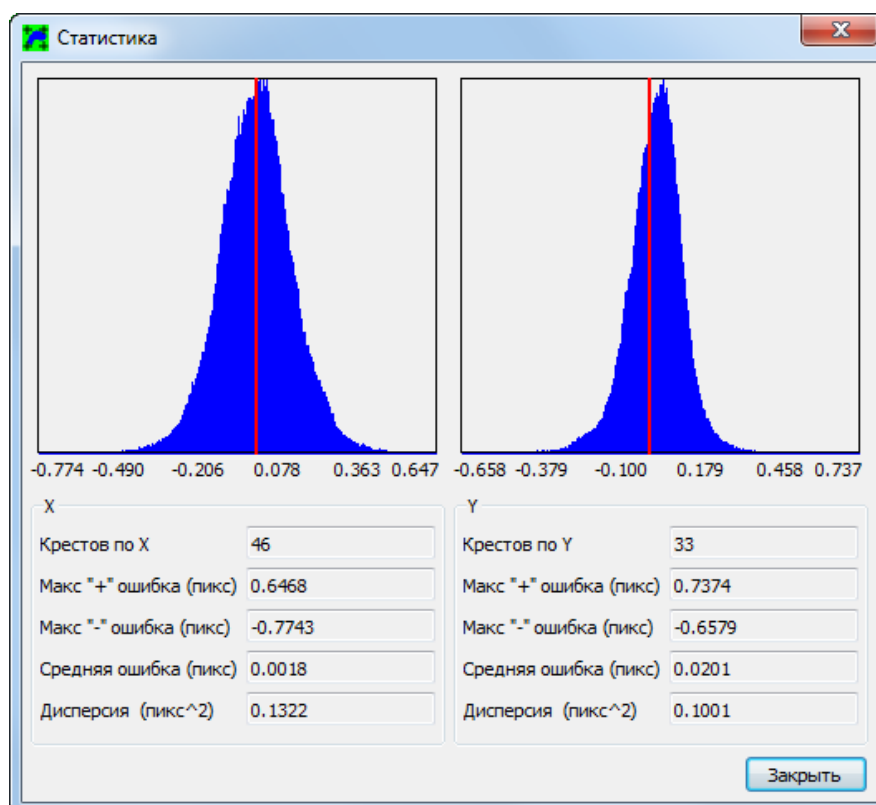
Статистика

-0.774 -0.490 -0.206 0.078 0.363 0.647

-0.658 -0.379 -0.100 0.179 0.458 0.737

X

| | |
|---|---|
| Крестов по X | 46 |
| Макс "+" ошибка (пикс) | 0.6468 |
| Макс "-" ошибка (пикс) | -0.7743 |
| Средняя ошибка (пикс) | 0.0018 |
| Дисперсия (пикс^2) | 0.1322 |

Y

| | |
|---|---|
| Крестов по Y | 33 |
| Макс "+" ошибка (пикс) | 0.7374 |
| Макс "-" ошибка (пикс) | -0.6579 |
| Средняя ошибка (пикс) | 0.0201 |
| Дисперсия (пикс^2) | 0.1001 |

Закрыть